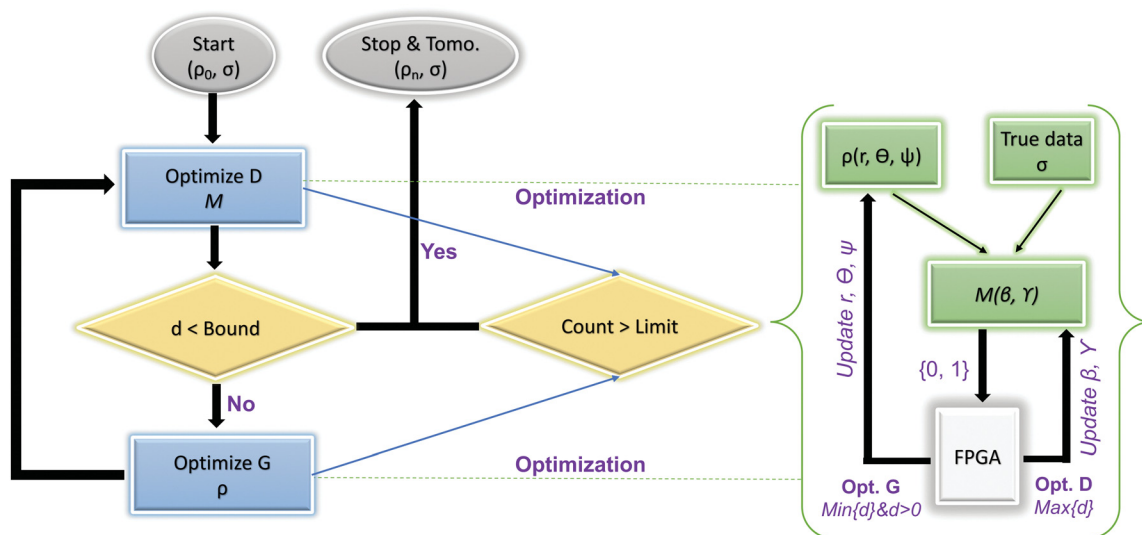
Start
($\rho_0$, σ)

Stop & Tomo.
($\rho_n$, σ)

Optimize D
*M*

Optimization

Yes

d < Bound

Count > Limit

No

Optimize G
ρ

Optimization

ρ(r, ϴ, ψ)

True data
σ

*M(β, ϒ)*

*Update r, ϴ, ψ*

{0, 1}

*Update β, ϒ*

FPGA

**Opt. G**
*Min{d}&d>0*

**Opt. D**
*Max{d}*